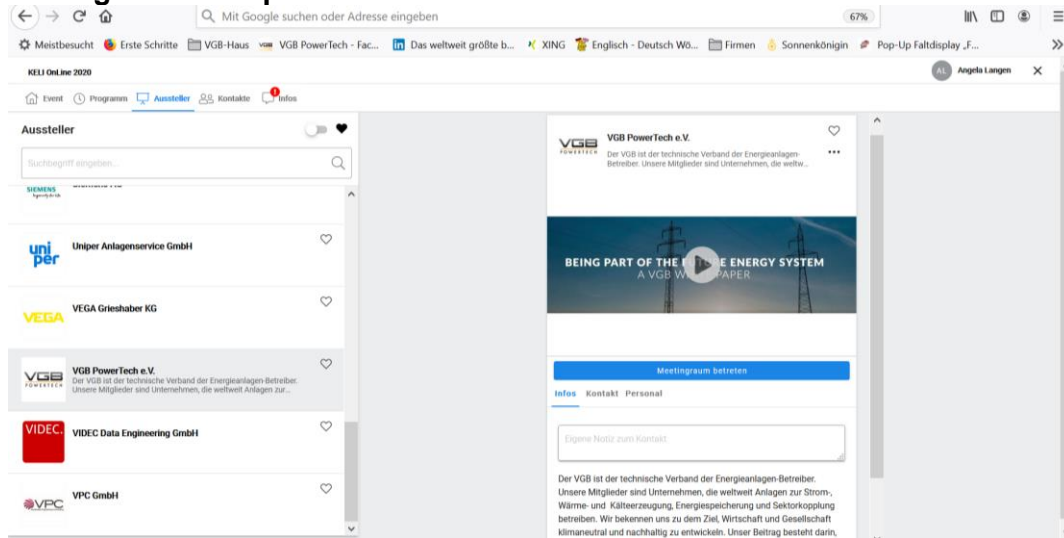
Mit Google suchen oder Adresse eingeben

67%

Meistbesucht   Erste Schritte   VGB-Haus   VGB PowerTech - Fac...   Das weltweit größte b...   XING   Englisch - Deutsch Wö...   Firmen   Sonnenkönigin   Pop-Up Faltdisplay „F...

KELI OnLine 2020

AL Angela Langen

Event   Programm   Aussteller   Kontakte   Infos

Aussteller

Suchbegriff eingeben...

SIEMENS

uni per   Uniper Anlagenservice GmbH

VEGA   VEGA Grieshaber KG

VGB POWERTECH   VGB PowerTech e.V.
Der VGB ist der technische Verband der Energieanlagen-Betreiber. Unsere Mitglieder sind Unternehmen, die weltweit Anlagen zur...

VIDEC.   VIDEC Data Engineering GmbH

VPC   VPC GmbH

VGB POWERTECH   VGB PowerTech e.V.
Der VGB ist der technische Verband der Energieanlagen-Betreiber. Unsere Mitglieder sind Unternehmen, die weltw...

BEING PART OF THE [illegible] E ENERGY SYSTEM
A VGB W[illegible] PAPER

Meetingraum betreten

Infos   Kontakt   Personal

Eigene Notiz zum Kontakt

Der VGB ist der technische Verband der Energieanlagen-Betreiber. Unsere Mitglieder sind Unternehmen, die weltweit Anlagen zur Strom-, Wärme- und Kälteerzeugung, Energiespeicherung und Sektorkopplung betreiben. Wir bekennen uns zu dem Ziel, Wirtschaft und Gesellschaft klimaneutral und nachhaltig zu entwickeln. Unser Beitrag besteht darin,